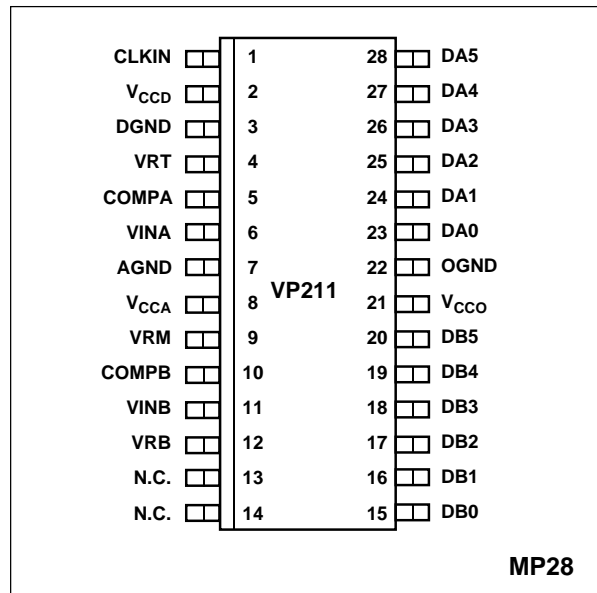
CLKIN 1
$V_{CCD}$ 2
DGND 3
VRT 4
COMPA 5
VINA 6
AGND 7
$V_{CCA}$ 8
VRM 9
COMPB 10
VINB 11
VRB 12
N.C. 13
N.C. 14

VP211

28 DA5
27 DA4
26 DA3
25 DA2
24 DA1
23 DA0
22 OGND
21 $V_{CCO}$
20 DB5
19 DB4
18 DB3
17 DB2
16 DB1
15 DB0

MP28